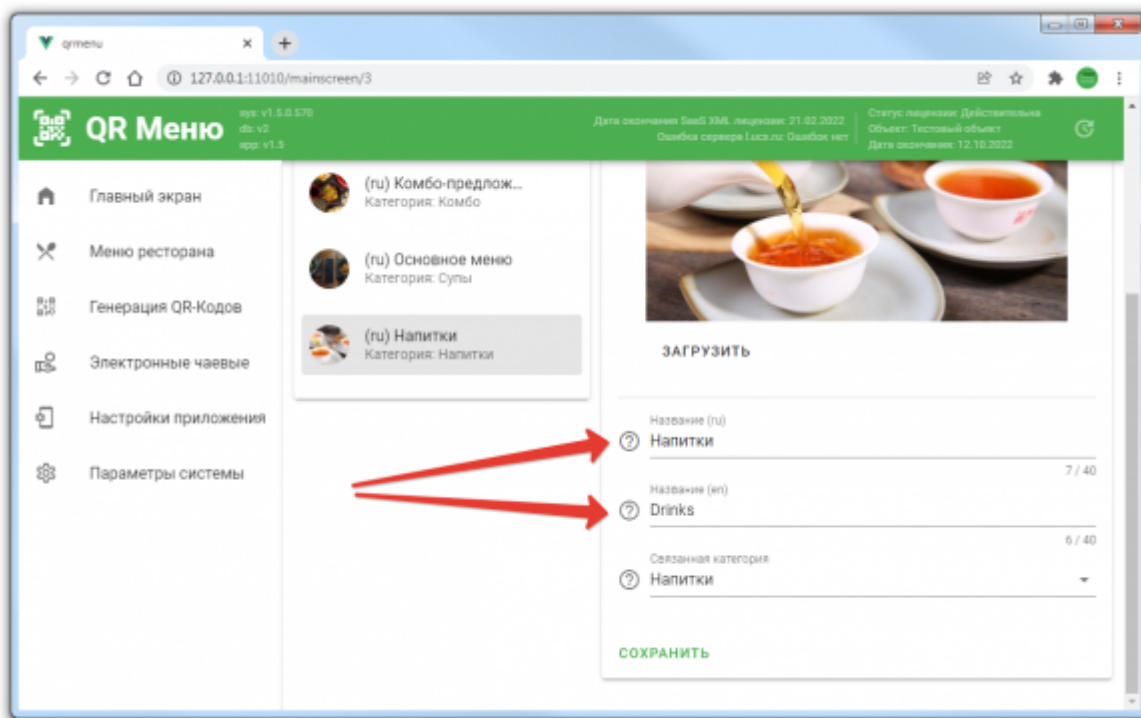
qrmenu

127.0.0.1:11010/mainscreen/3

QR Меню

sys: v1.5.0.570
db: v2
app: v1.5

Дата окончания SaaS XML лицензии: 21.02.2022
Ошибка сервера l.ucs.ru: Ошибок нет

Статус лицензии: Действительна
Объект: Тестовый объект
Дата окончания: 12.10.2022

Главный экран
Меню ресторана
Генерация QR-Кодов
Электронные чаевые
Настройки приложения
Параметры системы

(ru) Комбо-предлож...
Категория: Комбо

(ru) Основное меню
Категория: Супы

(ru) Напитки
Категория: Напитки

ЗАГРУЗИТЬ

Название (ru)
Напитки
7 / 40

Название (en)
Drinks
6 / 40

Связанная категория
Напитки

СОХРАНИТЬ